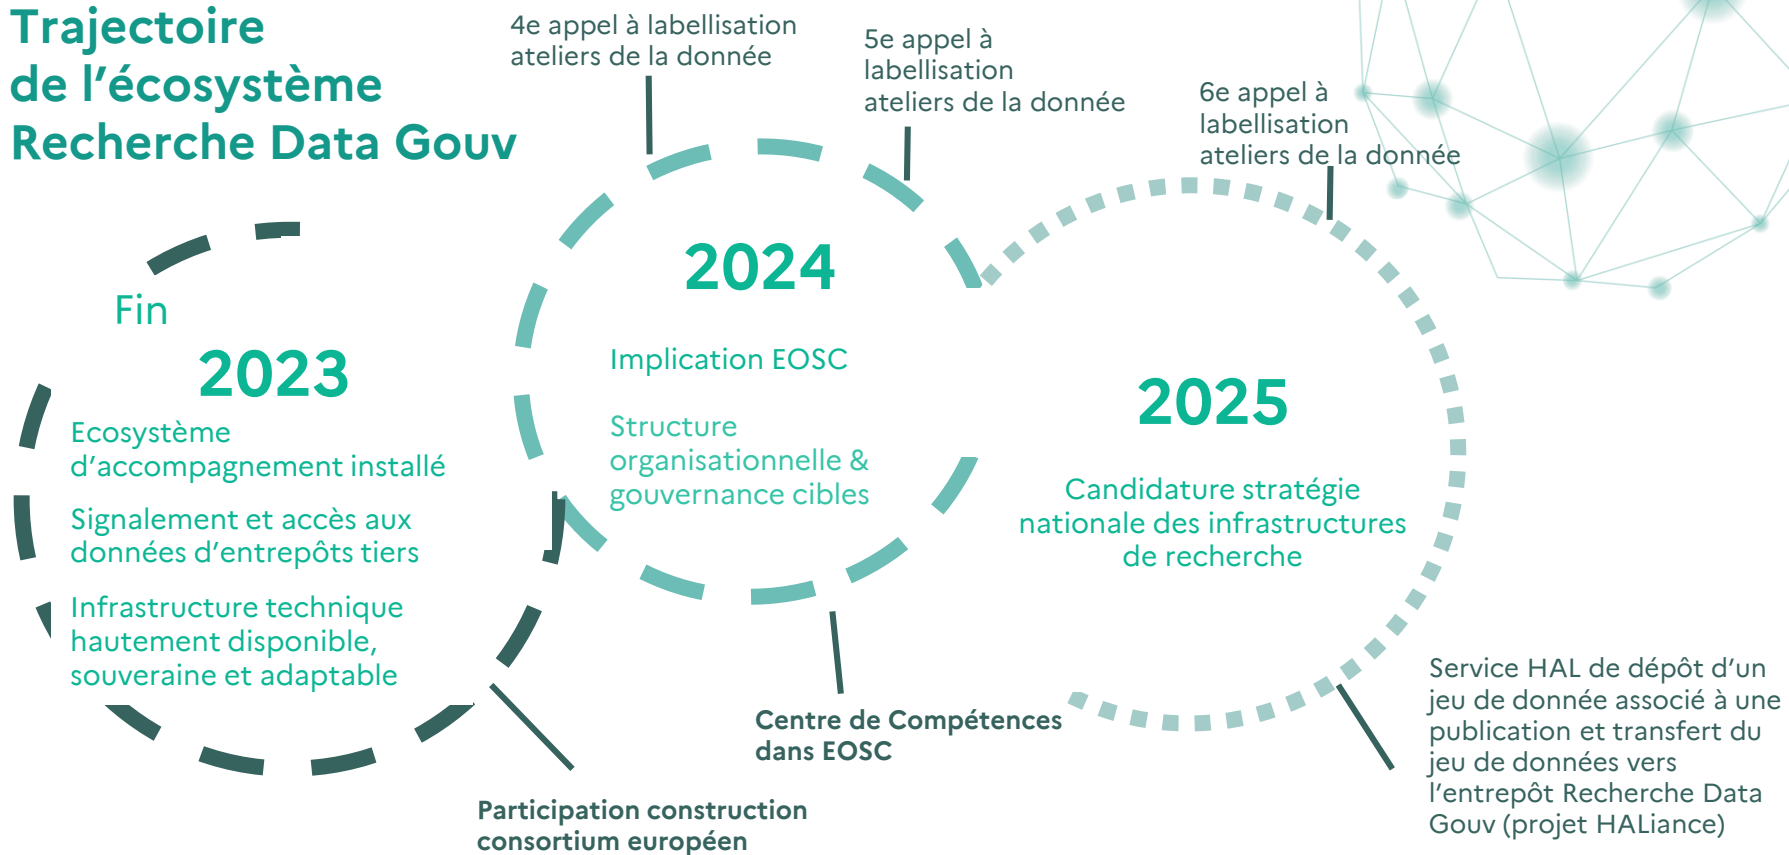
Trajectoire de l'écosystème Recherche Data Gouv

4e appel à labellisation ateliers de la donnée

5e appel à labellisation ateliers de la donnée

6e appel à labellisation ateliers de la donnée

Fin 2023

Ecosystème d'accompagnement installé

Signalement et accès aux données d'entrepôts tiers

Infrastructure technique hautement disponible, souveraine et adaptable

2024

Implication EOSC

Structure organisationnelle & gouvernance cibles

2025

Candidature stratégie nationale des infrastructures de recherche

Centre de Compétences dans EOSC

Participation construction consortium européen

Service HAL de dépôt d'un jeu de donnée associé à une publication et transfert du jeu de données vers l'entrepôt Recherche Data Gouv (projet HALiance)